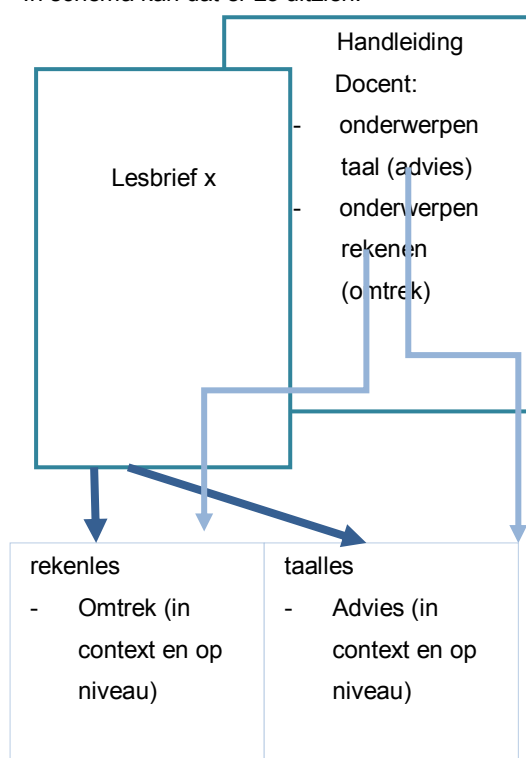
In schema kan dat er zo uitzien:

Lesbrief x

Handleiding Docent:
- onderwerpen taal (advies)
- onderwerpen rekenen (omtrek)

| rekenles | taalles |
|---|---|
| - Omtrek (in context en op niveau) | - Advies (in context en op niveau) |